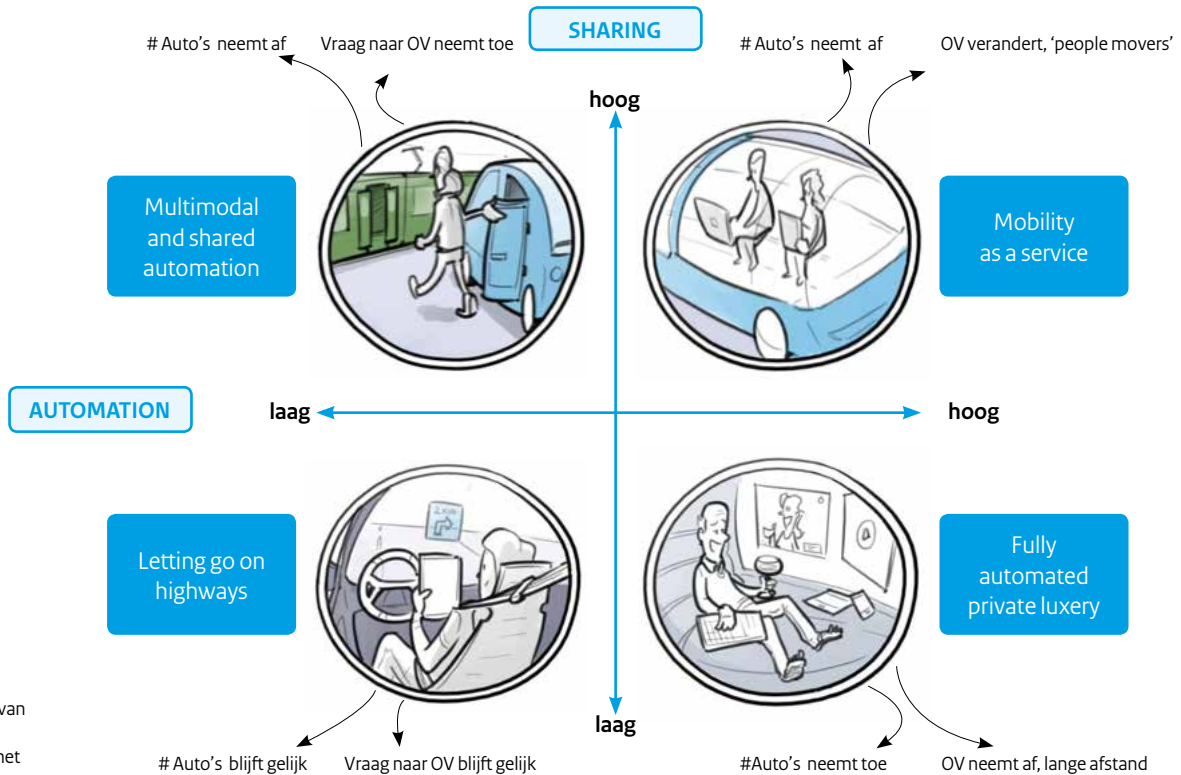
SHARING

# Auto's neemt af

Vraag naar OV neemt toe

# Auto's neemt af

OV verandert, 'people movers'

hoog

Multimodal and shared automation

Mobility as a service

AUTOMATION

laag

hoog

Letting go on highways

Fully automated private luxery

van

laag

net

# Auto's blijft gelijk

Vraag naar OV blijft gelijk

#Auto's neemt toe

OV neemt af, lange afstand